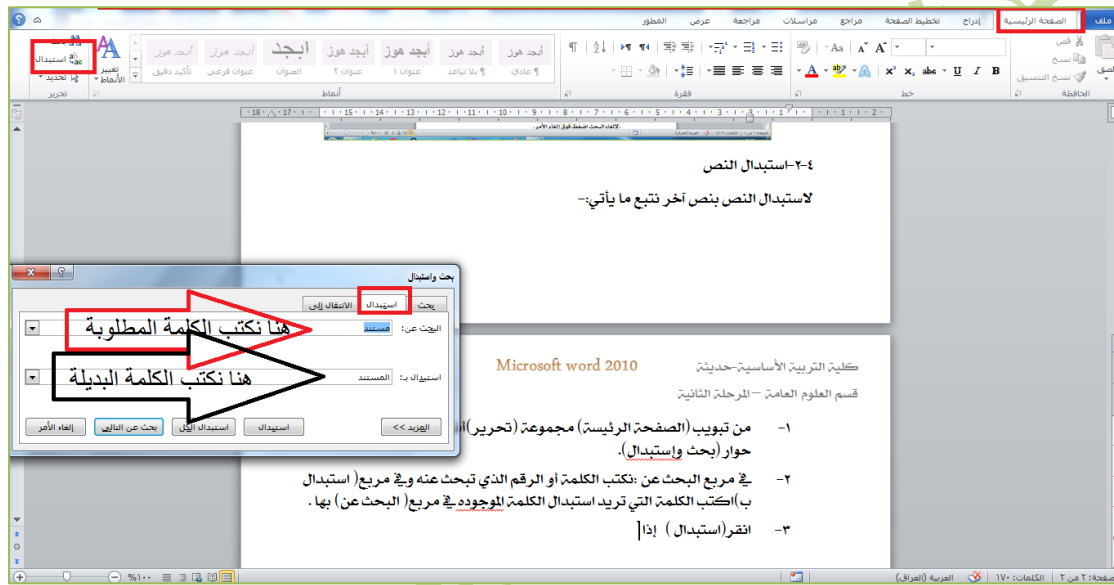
ملف الصفحة الرئيسية إدراج تخطيط الصفحة مراجع مراسلات مراجعة عرض المطور

قص نسخ نسخ التنسيق لصق الحافظة خط فقرة أنماط تحرير

أبجد هوز ¶ عادي
أبجد هوز ¶ بلا تباعد
أبجد هوز عنوان ١
أبجد هوز عنوان ٢
أبجد العنوان
أبجد هوز عنوان فرعي
أبجد هوز تأكيد دقيق

تغيير الأنماط
بحث
استبدال
تحديد

٤-٢-استبدال النص

لاستبدال النص بنص آخر نتبع ما يأتي:-

بحث واستبدال

بحث استبدال الانتقال إلى

البحث عن: مستند
استبدال بـ: المستند

هنا نكتب الكلمة المطلوبة
هنا نكتب الكلمة البديلة

المزيد >> استبدال استبدال الكل بحث عن التالي إلغاء الأمر

كلية التربية الأساسية-حديثة
Microsoft word 2010
قسم العلوم العامة – المرحلة الثانية

١- من تبويب (الصفحة الرئيسة) مجموعة (تحرير) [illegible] حوار (بحث واستبدال).

٢- في مربع البحث عن :نكتب الكلمة أو الرقم الذي تبحث عنه وفي مربع( استبدال ب)اكتب الكلمة التي تريد استبدال الكلمة الموجوده في مربع( البحث عن) بها .

٣- انقر(استبدال ) إذا

الصفحة: ٢ من ٢ الكلمات: ١٧٠ العربية (العراق) ١٠٠%